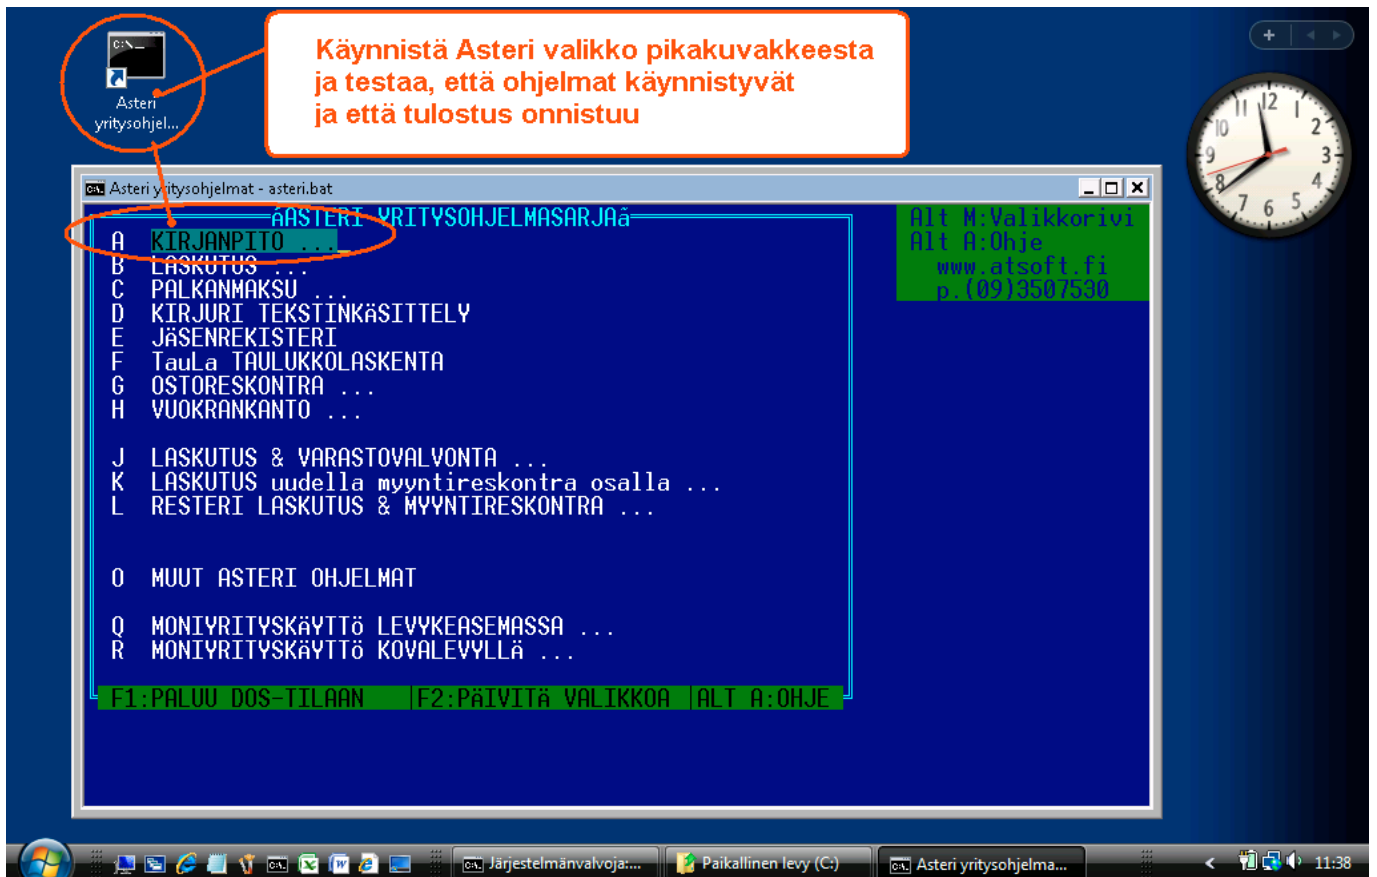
Asteri yritysohjel...

Käynnistä Asteri valikko pikakuvakkeesta ja testaa, että ohjelmat käynnistyvät ja että tulostus onnistuu

Asteri yritysohjelmat - asteri.bat

äASTERI YRITYSOHJELMASARJAä

A KIRJANPITO ...
B LASKUTUS ...
C PALKANMAKSU ...
D KIRJURI TEKSTINKäSITTELY
E JÄSENREKISTERI
F TauLa TAULUKKOLASKENTA
G OSTORESKONTRA ...
H VUOKRANKANTO ...

J LASKUTUS & VARASTOVALVONTA ...
K LASKUTUS uudella myyntireskontra osalla ...
L RESTERI LASKUTUS & MYYNTIRESKONTRA ...

O MUUT ASTERI OHJELMAT

Q MONIYRITYSKÄYTTö LEVYKEASEMASSA ...
R MONIYRITYSKÄYTTö KOVALEVYLLÄ ...

F1:PALUU DOS-TILAAN | F2:PÄIVITä VALIKKOA | ALT A:OHJE

Alt M:Valikkorivi
Alt A:Ohje
www.atsoft.fi
p.(09)3507530

Järjestelmänvalvoja:...
Paikallinen levy (C:)
Asteri yritysohjelma...
11:38